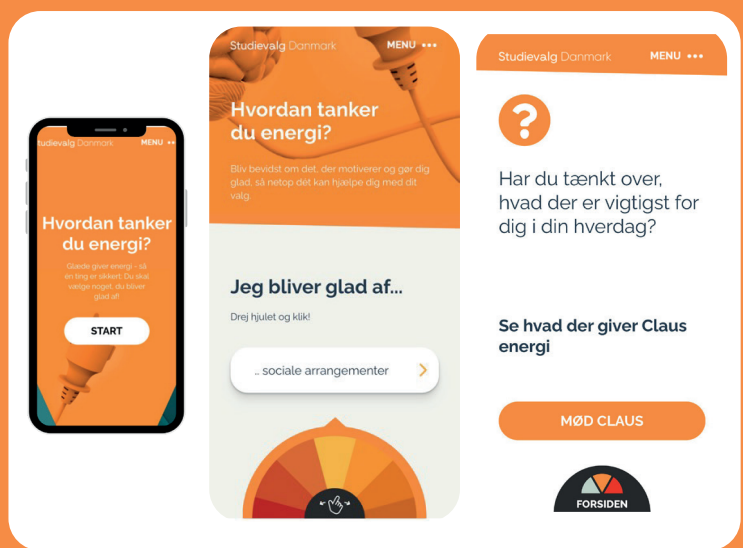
Studievalg Danmark MENU •••

Hvordan tanker du energi?

Glæde giver energi - så én ting er sikkert: Du skal vælge noget, du bliver glad af!

START

Studievalg Danmark MENU •••

Hvordan tanker du energi?

Bliv bevidst om det, der motiverer og gør dig glad, så netop det kan hjælpe dig med dit valg.

Jeg bliver glad af...

Drej hjulet og klik!

... sociale arrangementer

Studievalg Danmark MENU •••

Har du tænkt over, hvad der er vigtigst for dig i din hverdag?

Se hvad der giver Claus energi

MØD CLAUS

FORSIDEN